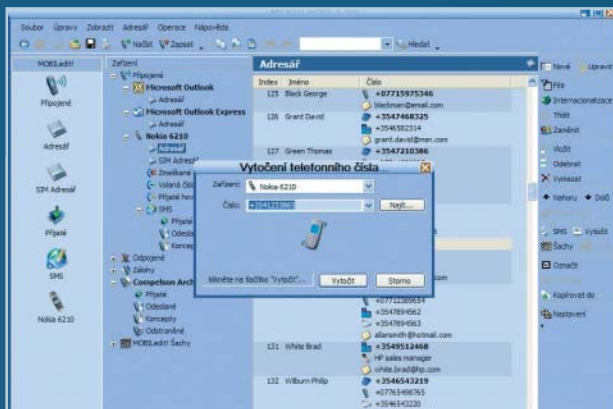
Soubor Úpravy Zobrazit Adresář Operace Nápověda

Načíst Zapsat Hledat

MOBILedit!

Připojené

Adresář

SIM Adresář

Přijaté

SMS

Nokia 6210

Zařízení

Připojené

Microsoft Outlook

Adresář

Microsoft Outlook Express

Adresář

Nokia 6210

Adresář

SIM Adresář

Zmeškané

Volaná čísla

Přijatá hovory

SMS

Přijaté

Odeslané

Koncepty

Odpojené

Zálohy

Compelson Archiv

Přijaté

Odeslané

Koncepty

Odstraněné

MOBILedit! Šachy

Adresář

| Index | Jméno | Číslo |
|---|---|---|
| 125 | Black George | +07715975346 |
| | | blackman@email.com |
| 126 | Grant David | +3547468325 |
| | | +3546582314 |
| | | grant.david@msn.com |
| 127 | Green Thomas | +3547210386 |
| | | +07712389654 |
| | | +3547894562 |
| | | +3547894563 |
| | | allansmith@hotmail.com |
| 131 | White Brad | +3549512468 |
| | | HP sales manager |
| | | white.brad@hp.com |
| 132 | Wilburn Philip | +3546543219 |
| | | +07765498765 |
| | | +3546543220 |

Vytočení telefonního čísla

Zařízení: Nokia 6210

Číslo: +3547210386

Najít...

Klikněte na tlačítko "Vytočit"...

Vytočit

Storno

Nové

Upravit

Filtr

Internacionalizace

Třídit

Zamknit

Vložit

Odebrat

Vymazat

Nahoru

Dolů

SMS

Vytočit

Šachy

Označit

Kopírovat do

Nastavení